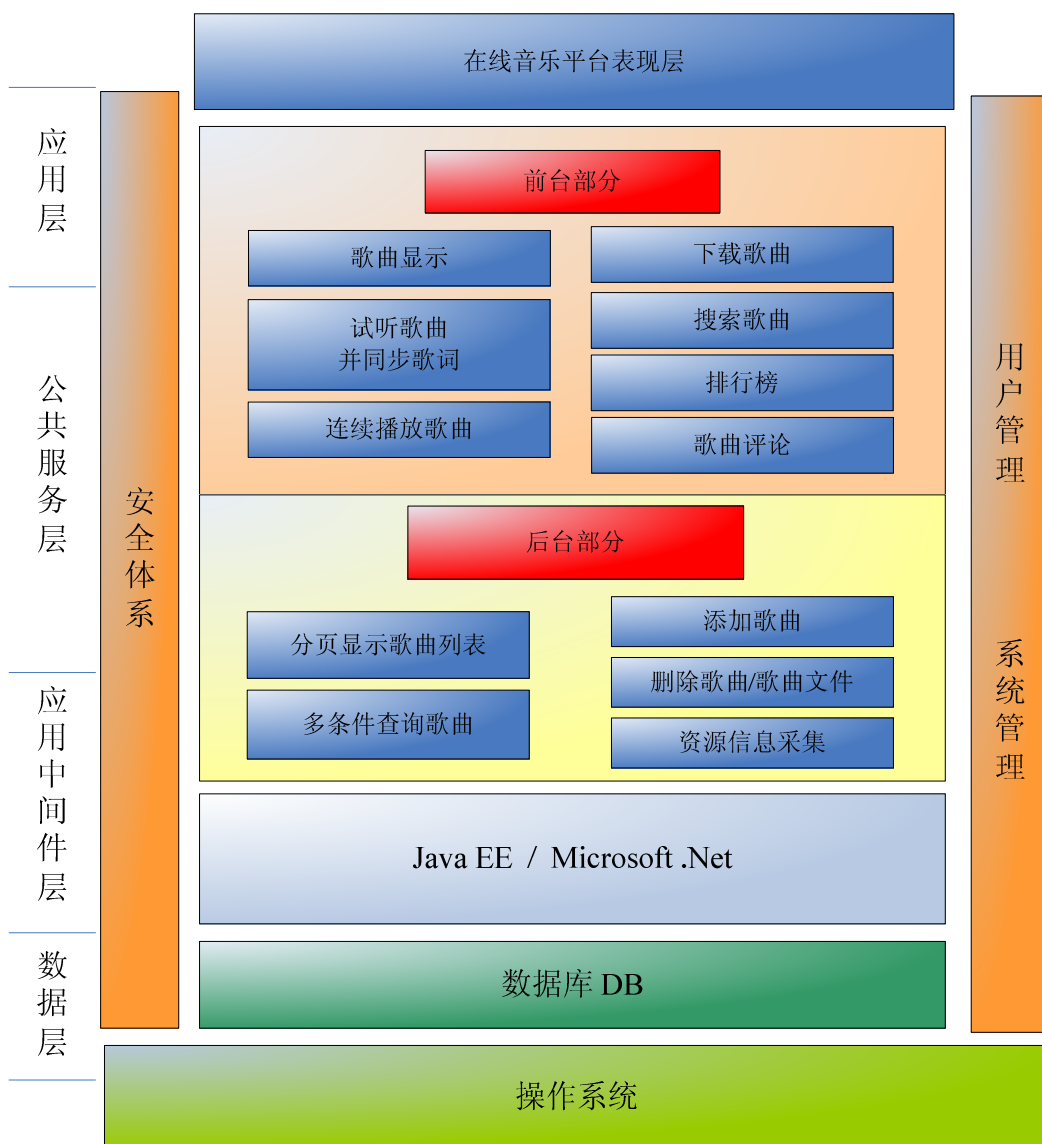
在线音乐平台表现层

应用层

公共服务层

应用中间件层

数据层

安全体系

前台部分

歌曲显示

试听歌曲
并同步歌词

连续播放歌曲

下载歌曲

搜索歌曲

排行榜

歌曲评论

后台部分

分页显示歌曲列表

多条件查询歌曲

添加歌曲

删除歌曲/歌曲文件

资源信息采集

Java EE / Microsoft .Net

数据库 DB

用户管理

系统管理

操作系统